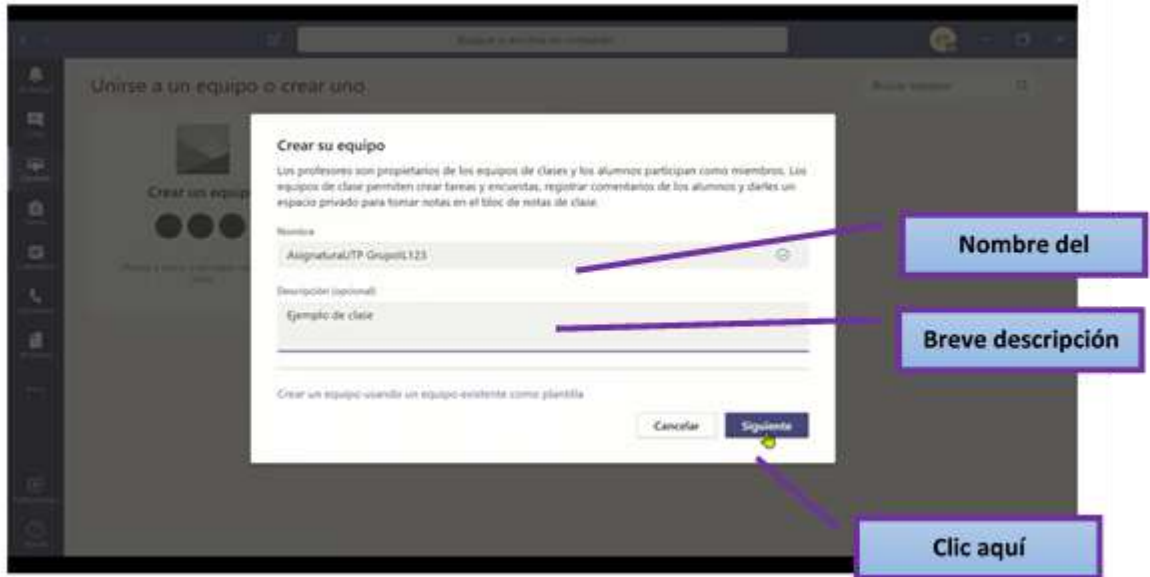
Buscar o escribir un comando

Unirse a un equipo o crear uno

Buscar equipos

Crear un equipo

Crear su equipo

Los profesores son propietarios de los equipos de clases y los alumnos participan como miembros. Los equipos de clase permiten crear tareas y encuestas, registrar comentarios de los alumnos y darles un espacio privado para tomar notas en el bloc de notas de clase.

Nombre

AsignaturaUTP GrupoIL123

Descripción (opcional)

Ejemplo de clase

Crear un equipo usando un equipo existente como plantilla

Cancelar

Siguiente

Nombre del

Breve descripción

Clic aquí